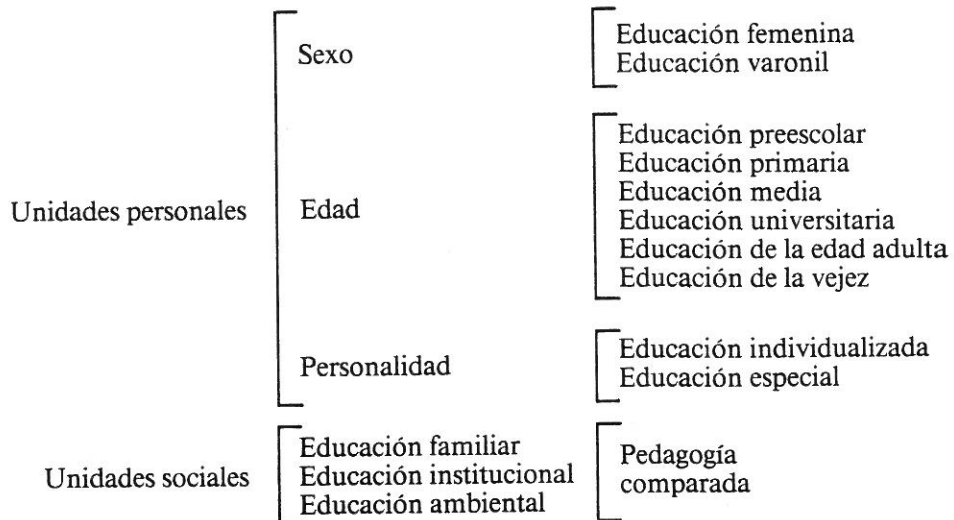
Unidades personales

Sexo

Educación femenina
Educación varonil

Edad

Educación preescolar
Educación primaria
Educación media
Educación universitaria
Educación de la edad adulta
Educación de la vejez

Personalidad

Educación individualizada
Educación especial

Unidades sociales

Educación familiar
Educación institucional
Educación ambiental

Pedagogía comparada